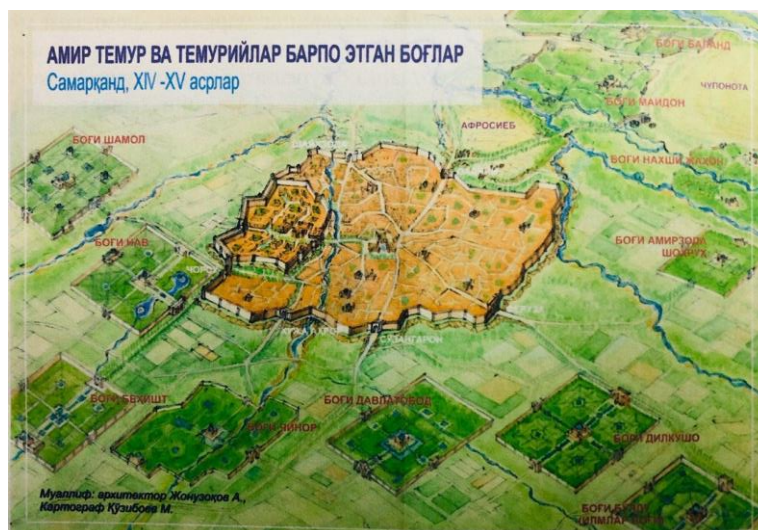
АМИР ТЕМУР ВА ТЕМУРИЙЛАР БАРПО ЭТГАН БОҒЛАР
Самарқанд, XIV -XV асрлар

БОҒИ БАЛАНД
ЧУПОНОТА
БОҒИ МАЙДОН
АФРОСИЁБ
БОҒИ ШАМОЛ
БОҒИ НАХШИ ЖАХОН
БОҒИ НАВ
БОҒИ АМИРЗОДА ШОҲРУХ
ЧОРСУ
СУЗАНГАРОН
БОҒИ БЕХИШТ
БОҒИ ЧИНОР
БОҒИ ДАВЛАТОБОД
БОҒИ ДИЛКУШО
БОҒИ БУЛДИ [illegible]

Муаллиф: архитектор Жонузоқов А.,
Картограф Қўзибоев М.